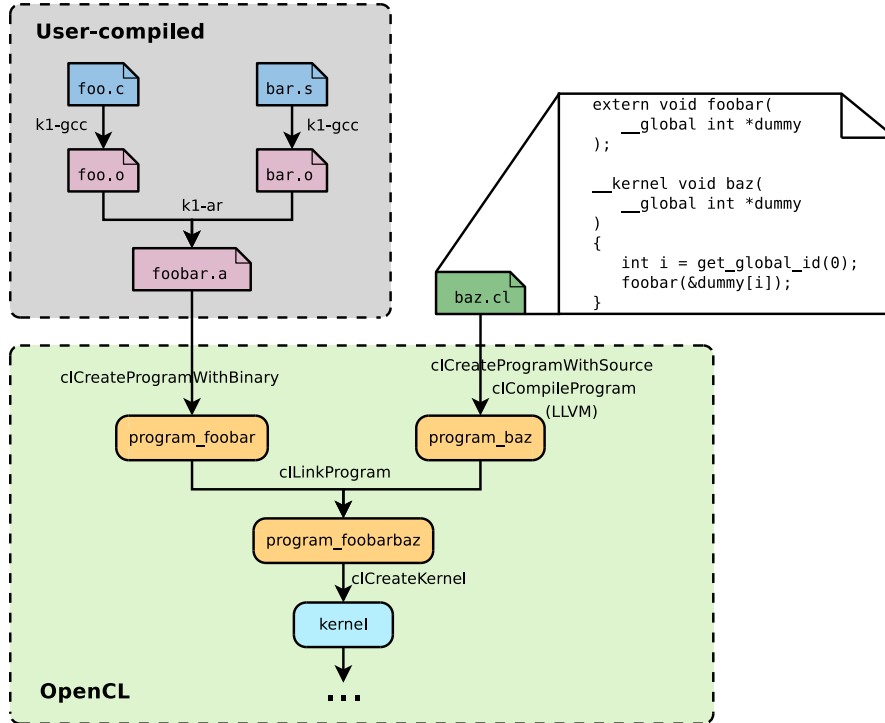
User-compiled

foo.c

bar.s

k1-gcc

k1-gcc

foo.o

bar.o

k1-ar

foobar.a

extern void foobar(
    __global int *dummy
);

__kernel void baz(
    __global int *dummy
)
{
    int i = get_global_id(0);
    foobar(&dummy[i]);
}

baz.cl

clCreateProgramWithBinary

clCreateProgramWithSource
clCompileProgram
(LLVM)

program_foobar

program_baz

clLinkProgram

program_foobarbaz

clCreateKernel

kernel

...

OpenCL